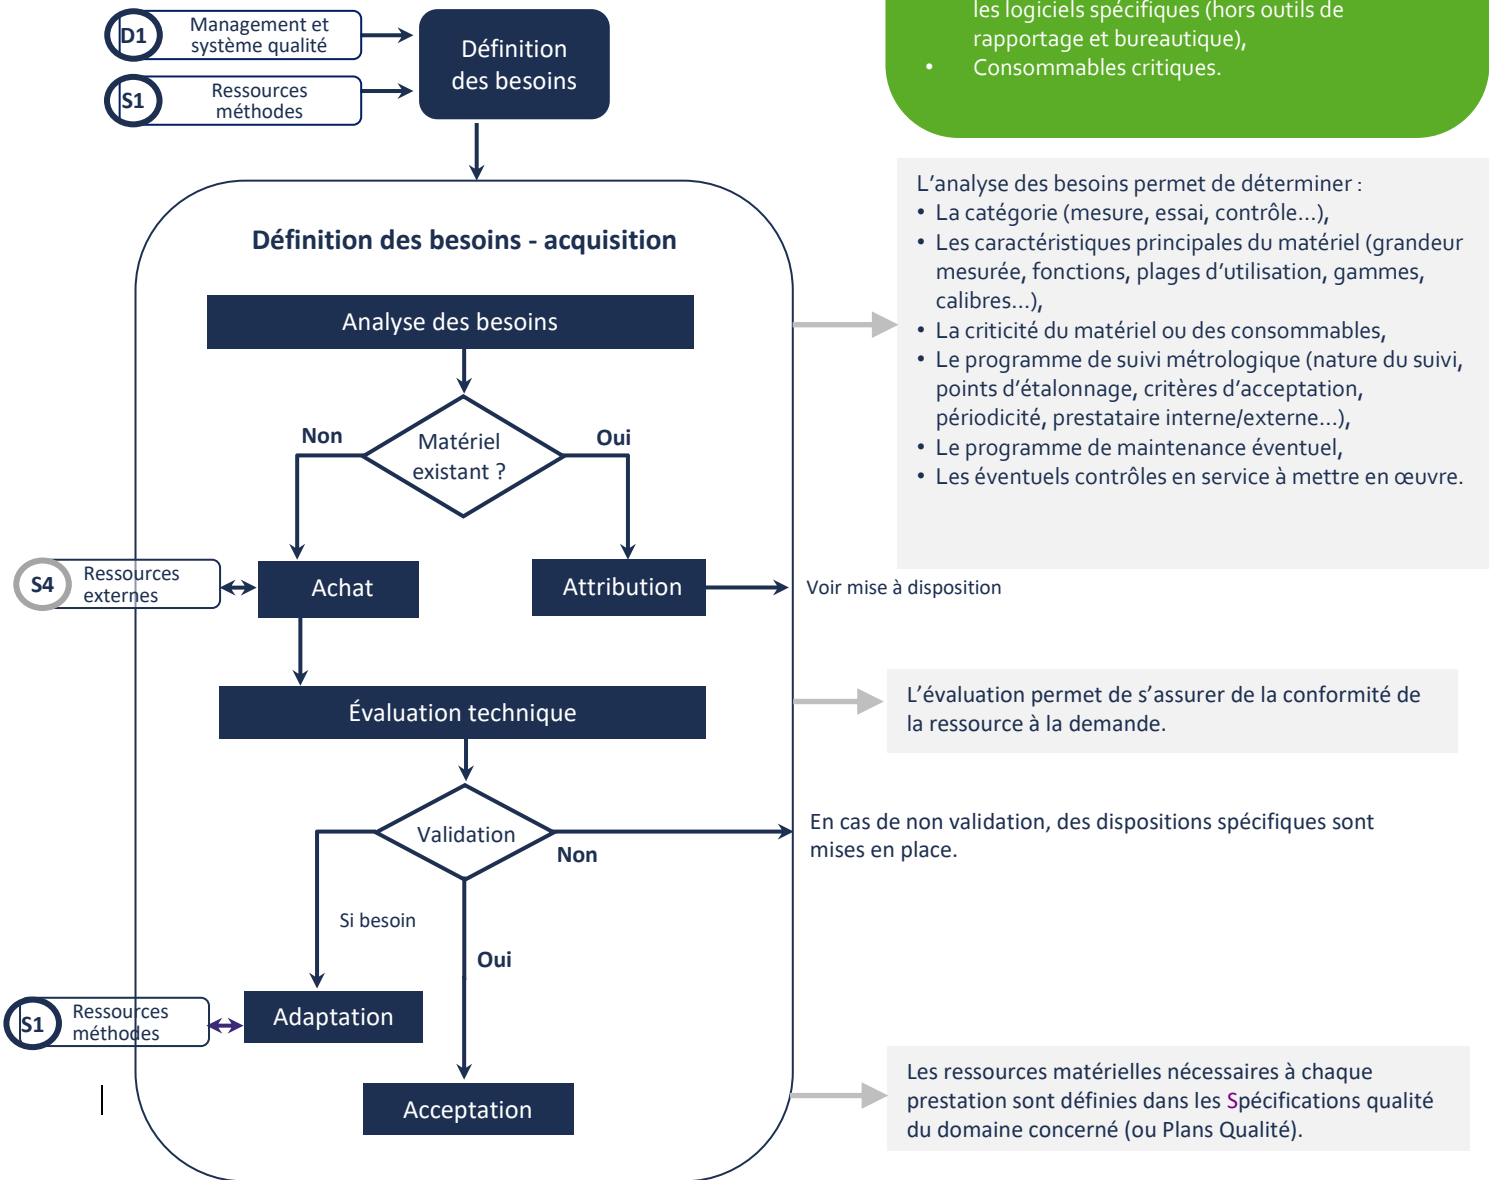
D1 Management et système qualité

S1 Ressources méthodes

Définition des besoins

les logiciels spécifiques (hors outils de rapportage et bureautique),
• Consommables critiques.

Définition des besoins - acquisition

Analyse des besoins

L'analyse des besoins permet de déterminer :
• La catégorie (mesure, essai, contrôle...),
• Les caractéristiques principales du matériel (grandeur mesurée, fonctions, plages d'utilisation, gammes, calibres...),
• La criticité du matériel ou des consommables,
• Le programme de suivi métrologique (nature du suivi, points d'étalonnage, critères d'acceptation, périodicité, prestataire interne/externe...),
• Le programme de maintenance éventuel,
• Les éventuels contrôles en service à mettre en œuvre.

Non

Matériel existant ?

Oui

S4 Ressources externes

Achat

Attribution

Voir mise à disposition

Évaluation technique

L'évaluation permet de s'assurer de la conformité de la ressource à la demande.

Validation

Non

En cas de non validation, des dispositions spécifiques sont mises en place.

Si besoin

Oui

S1 Ressources méthodes

Adaptation

Acceptation

Les ressources matérielles nécessaires à chaque prestation sont définies dans les Spécifications qualité du domaine concerné (ou Plans Qualité).